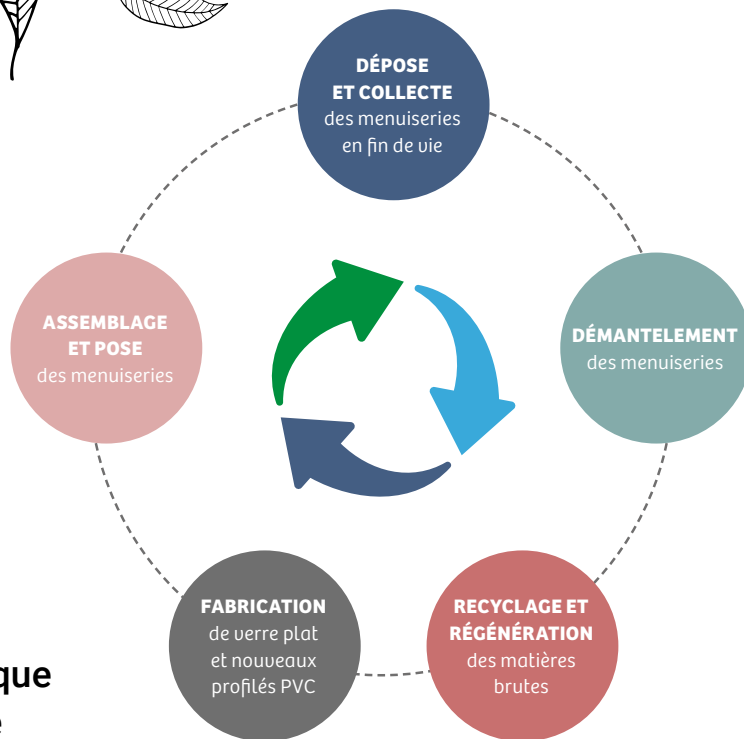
DÉPOSE ET COLLECTE des menuiseries en fin de vie

DÉMANTELEMENT des menuiseries

RECYCLAGE ET RÉGÉNÉRATION des matières brutes

FABRICATION de verre plat et nouveaux profilés PVC

ASSEMBLAGE ET POSE des menuiseries

que